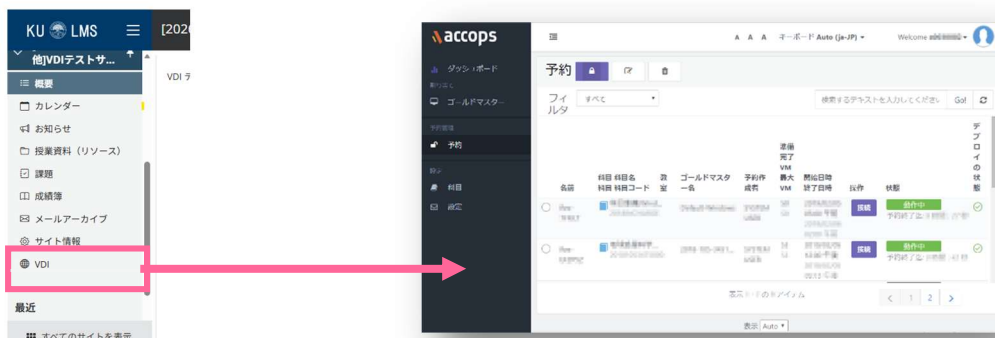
KU LMS

[2020

他]VDIテストサ...

概要

カレンダー

お知らせ

授業資料（リソース）

課題

成績簿

メールアーカイブ

サイト情報

VDI

最近

すべてのサイトを表示

VDI テ

accops

ダッシュボード

ゴールドマスター

予約

科目

設定

A A A キーボード Auto (ja-JP)

Welcome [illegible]

予約

フィルタ すべて

検索するテキストを入力してください Go!

| | 名前 | 科目 科目名 科目 科目コード | 教室 | ゴールドマスター名 | 予約作成者 | 準備完了VM 最大VM | 開始日時 終了日時 | 操作 | 状態 | デプロイの状態 |
|---|---|---|---|---|---|---|---|---|---|---|
| ○ | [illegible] | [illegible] | | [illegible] | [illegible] | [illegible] | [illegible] | 接続 | 動作中 予約終了 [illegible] | |
| ○ | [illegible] | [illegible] | | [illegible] | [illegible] | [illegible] | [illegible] | 接続 | 動作中 予約終了 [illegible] | |

表示 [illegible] アイテム

< 1 2 >

表示 Auto